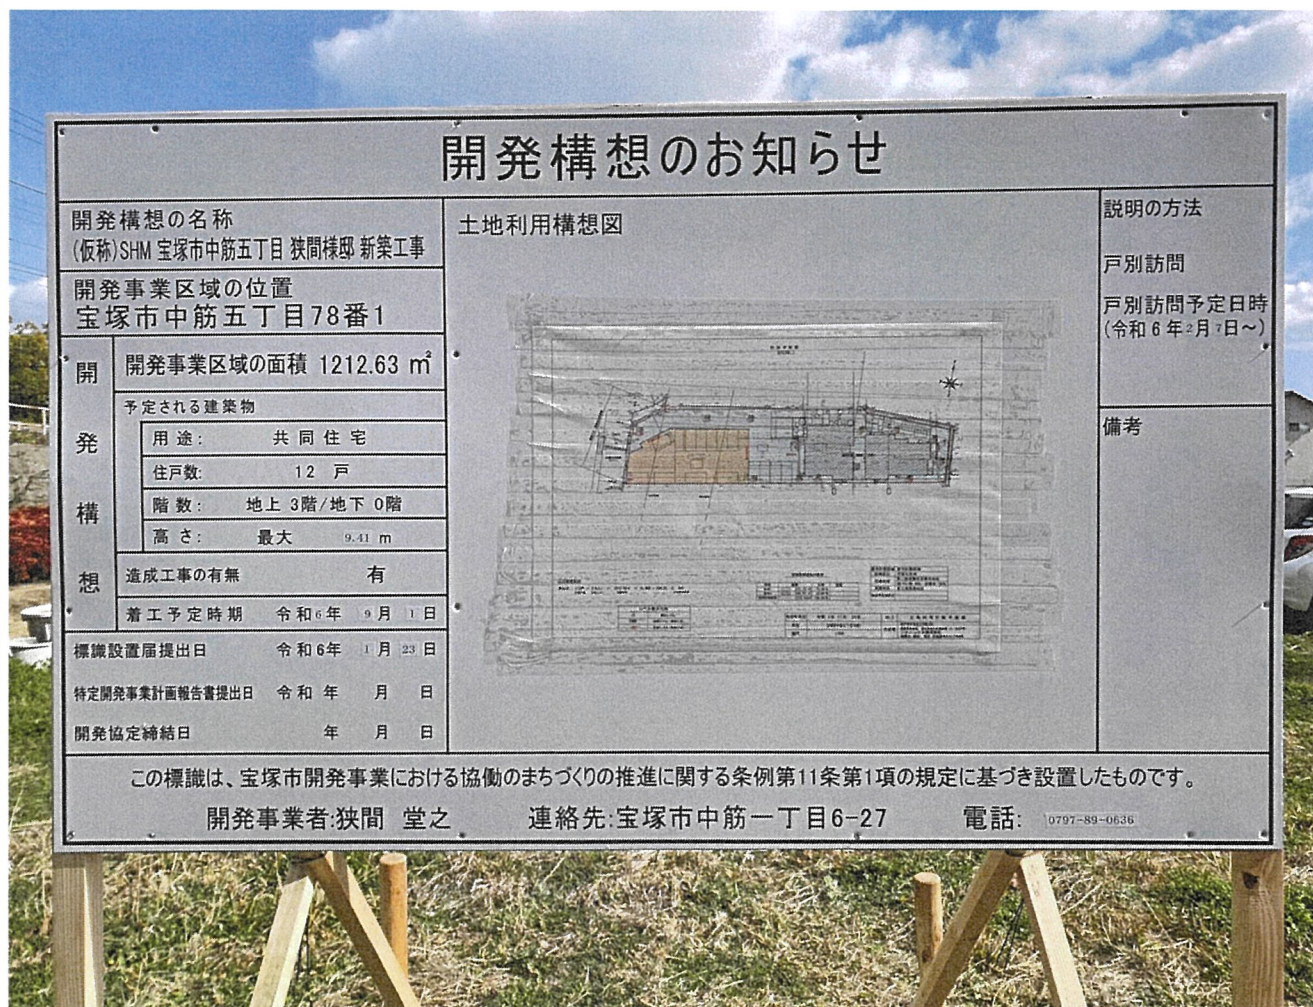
開発構想のお知らせ

開発構想の名称
(仮称)SHM 宝塚市中筋五丁目 狭間様邸 新築工事

開発事業区域の位置
宝塚市中筋五丁目78番1

開発構想

開発事業区域の面積 1212.63 ㎡

予定される建築物

| 用途: | 共同住宅 |
|---|---|
| 住戸数: | 12 戸 |
| 階数: | 地上 3階/地下 0階 |
| 高さ: | 最大 9.41 m |

造成工事の有無 有

着工予定時期 令和6年 9月 1日

標識設置届提出日 令和6年 1月 23日

特定開発事業計画報告書提出日 令和 年 月 日

開発協定締結日 年 月 日

土地利用構想図

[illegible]

説明の方法

戸別訪問

戸別訪問予定日時
(令和6年2月7日~)

備考

この標識は、宝塚市開発事業における協働のまちづくりの推進に関する条例第11条第1項の規定に基づき設置したものです。

開発事業者:狭間 堂之 連絡先:宝塚市中筋一丁目6-27 電話: 0797-89-0636